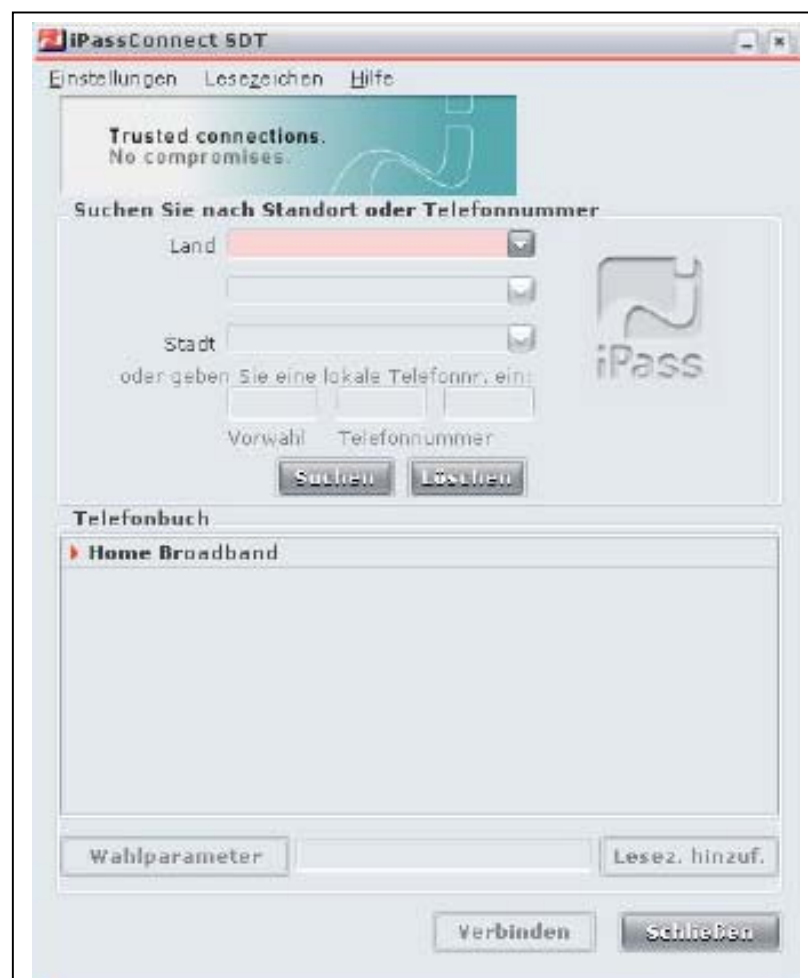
iPassConnect SDT

Einstellungen Lesezeichen Hilfe

Trusted connections.
No compromises.

Suchen Sie nach Standort oder Telefonnummer

Land

Stadt

oder geben Sie eine lokale Telefonnr. ein:

Vorwahl Telefonnummer

Suchen Löschen

iPass

Telefonbuch

Home Broadband

Wahlparameter

Lesez. hinzuf.

Verbinden

Schließen